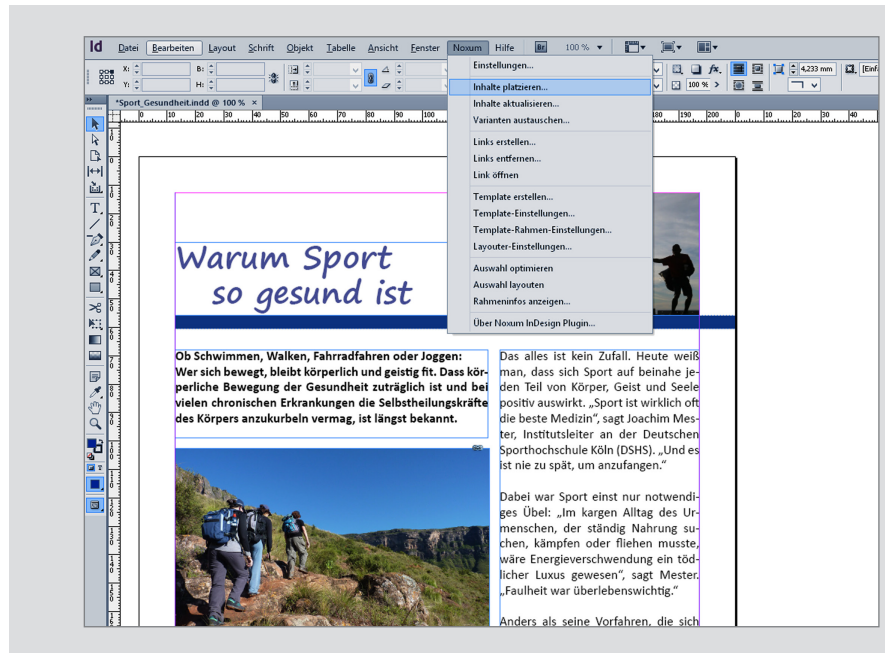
Id Datei Bearbeiten Layout Schrift Objekt Tabelle Ansicht Fenster Noxum Hilfe Br 100 %

X: Y: B: H:

4,233 mm 100 % [Einf

*Sport_Gesundheit.indd @ 100 % ×

Einstellungen...
Inhalte platzieren...
Inhalte aktualisieren...
Varianten austauschen...
Links erstellen...
Links entfernen...
Link öffnen
Template erstellen...
Template-Einstellungen...
Template-Rahmen-Einstellungen...
Layouter-Einstellungen...
Auswahl optimieren
Auswahl layouten
Rahmeninfos anzeigen...
Über Noxum InDesign Plugin...

Warum Sport so gesund ist

Ob Schwimmen, Walken, Fahrradfahren oder Joggen: Wer sich bewegt, bleibt körperlich und geistig fit. Dass körperliche Bewegung der Gesundheit zuträglich ist und bei vielen chronischen Erkrankungen die Selbstheilungskräfte des Körpers anzukurbeln vermag, ist längst bekannt.

Das alles ist kein Zufall. Heute weiß man, dass sich Sport auf beinahe jeden Teil von Körper, Geist und Seele positiv auswirkt. „Sport ist wirklich oft die beste Medizin“, sagt Joachim Mester, Institutsleiter an der Deutschen Sporthochschule Köln (DSHS). „Und es ist nie zu spät, um anzufangen.“

Dabei war Sport einst nur notwendiges Übel: „Im kargen Alltag des Urmenschen, der ständig Nahrung suchen, kämpfen oder fliehen musste, wäre Energieverschwendung ein tödlicher Luxus gewesen“, sagt Mester. „Faulheit war überlebenswichtig.“

Anders als seine Vorfahren, die sich